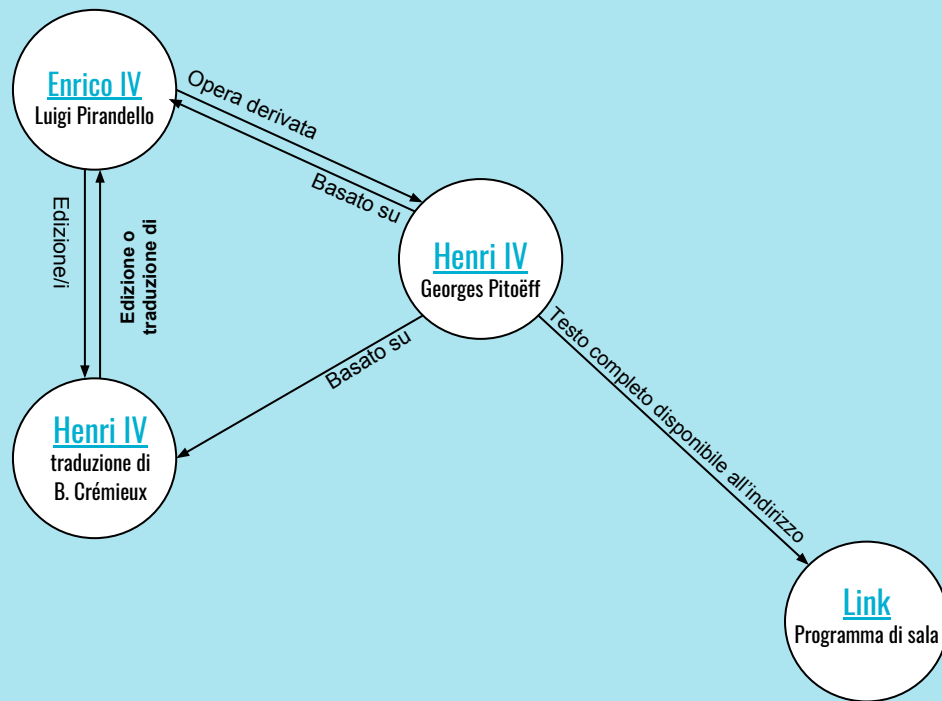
Enrico IV
Luigi Pirandello

Opera derivata

Basato su

Edizione/i

Edizione o traduzione di

Henri IV
Georges Pitoëff

Basato su

Testo completo disponibile all'indirizzo

Henri IV
traduzione di B. Crémieux

Link
Programma di sala